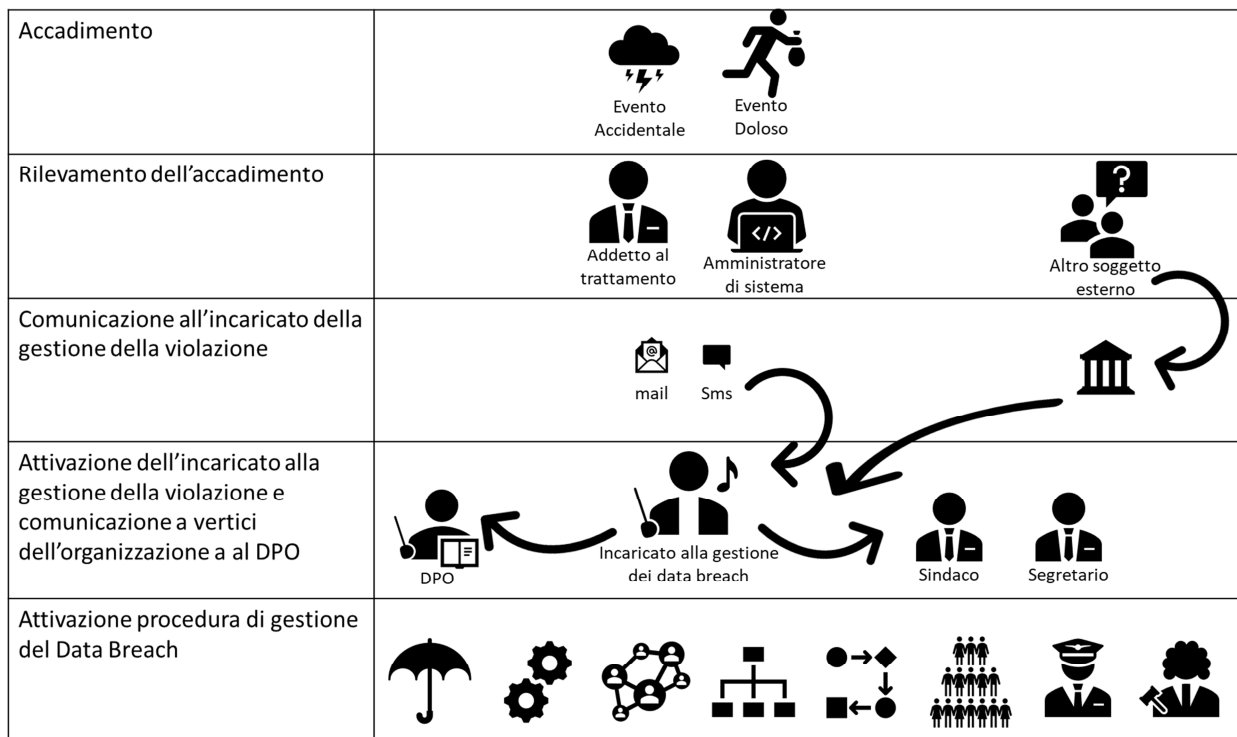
| | |
|---|---|
| Accadimento | Evento Accidentale · Evento Doloso |
| Rilevamento dell'accadimento | Addetto al trattamento · Amministratore di sistema · Altro soggetto esterno |
| Comunicazione all'incaricato della gestione della violazione | mail · Sms |
| Attivazione dell'incaricato alla gestione della violazione e comunicazione a vertici dell'organizzazione a al DPO | DPO · Incaricato alla gestione dei data breach · Sindaco · Segretario |
| Attivazione procedura di gestione del Data Breach | |